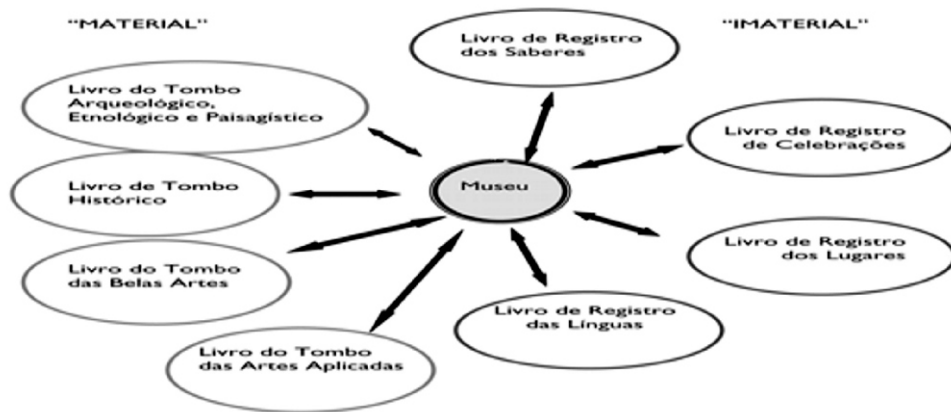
"MATERIAL"

Livro de Registro dos Saberes

"IMATERIAL"

Livro do Tombo Arqueológico, Etnológico e Paisagístico

Livro de Registro de Celebrações

Livro de Tombo Histórico

Museu

Livro de Registro dos Lugares

Livro do Tombo das Belas Artes

Livro de Registro das Línguas

Livro do Tombo das Artes Aplicadas